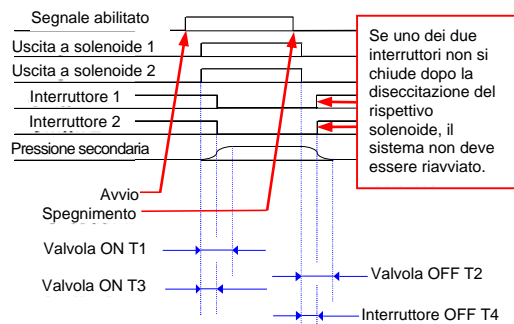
Segnale abilitato
Uscita a solenoide 1
Uscita a solenoide 2
Interruttore 1
Interruttore 2
Pressione secondaria

Se uno dei due interruttori non si chiude dopo la diseccitazione del rispettivo solenoide, il sistema non deve essere riavviato.

Avvio
Spegnimento

Valvola ON T1
Valvola ON T3
Valvola OFF T2
Interruttore OFF T4